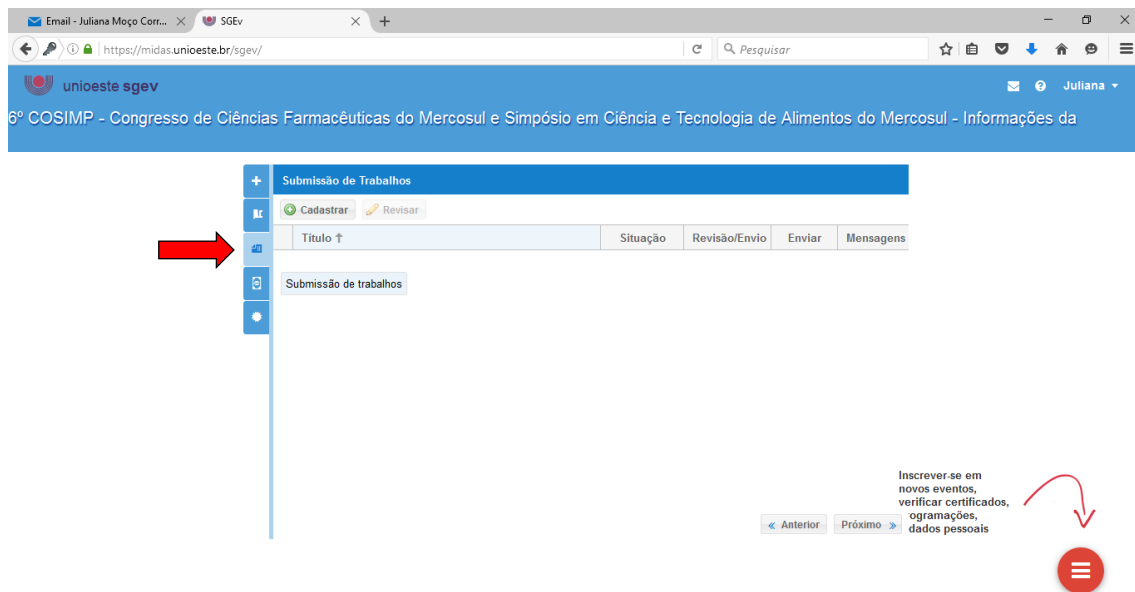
Email - Juliana Moço Corr...
SGEv
+
https://midas.unioeste.br/sgev/
Pesquisar

unioeste sgev
Juliana

6º COSIMP - Congresso de Ciências Farmacêuticas do Mercosul e Simpósio em Ciência e Tecnologia de Alimentos do Mercosul - Informações da

Submissão de Trabalhos
Cadastrar
Revisar

| Título ↑ | Situação | Revisão/Envio | Enviar | Mensagens |
|---|---|---|---|---|

Submissão de trabalhos

« Anterior
Próximo »

Inscrever-se em novos eventos, verificar certificados, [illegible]ogramações, dados pessoais